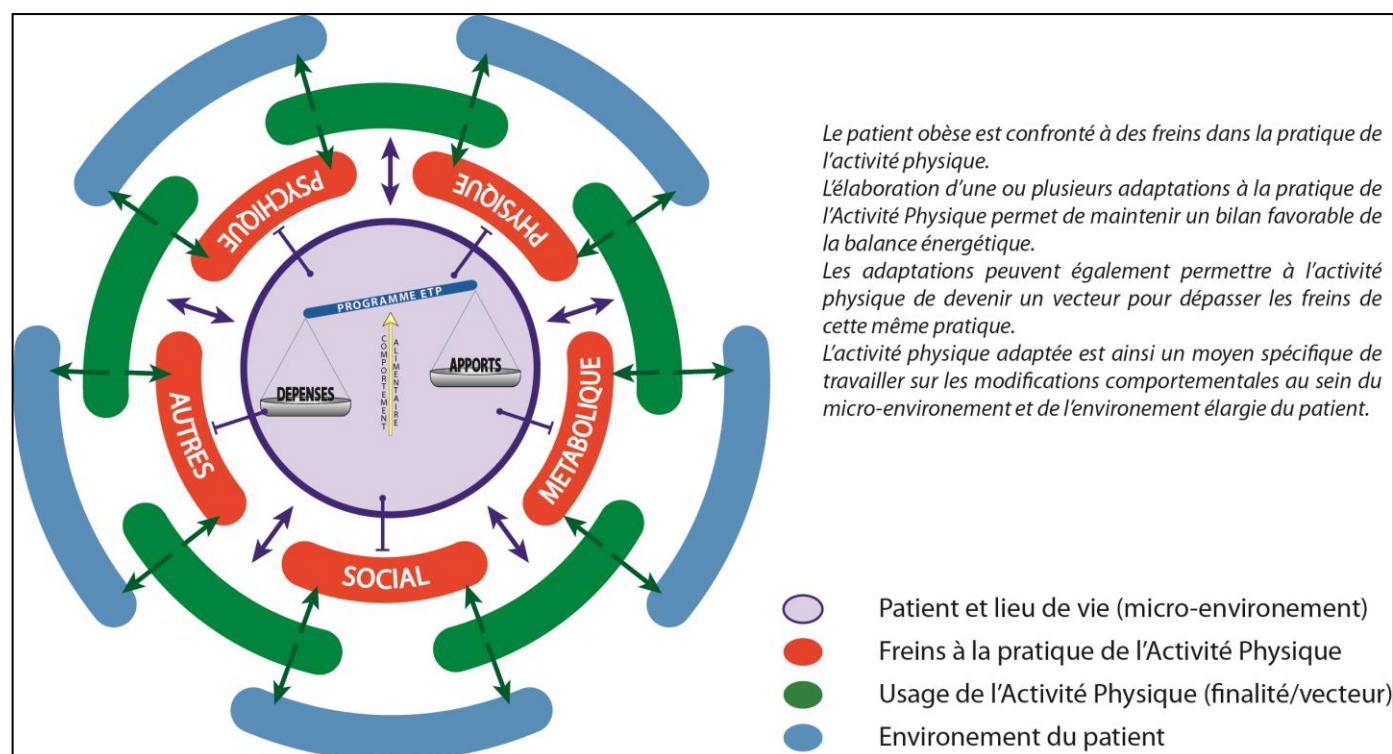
PSYCHIQUE
PHYSIQUE
AUTRES
METABOLIQUE
SOCIAL
PROGRAMME ETP
COMPORTEMENT ALIMENTAIRE
DEPENSES
APPORTS

Le patient obèse est confronté à des freins dans la pratique de l'activité physique.
L'élaboration d'une ou plusieurs adaptations à la pratique de l'Activité Physique permet de maintenir un bilan favorable de la balance énergétique.
Les adaptations peuvent également permettre à l'activité physique de devenir un vecteur pour dépasser les freins de cette même pratique.
L'activité physique adaptée est ainsi un moyen spécifique de travailler sur les modifications comportementales au sein du micro-environement et de l'environement élargie du patient.

Patient et lieu de vie (micro-environement)
Freins à la pratique de l'Activité Physique
Usage de l'Activité Physique (finalité/vecteur)
Environement du patient